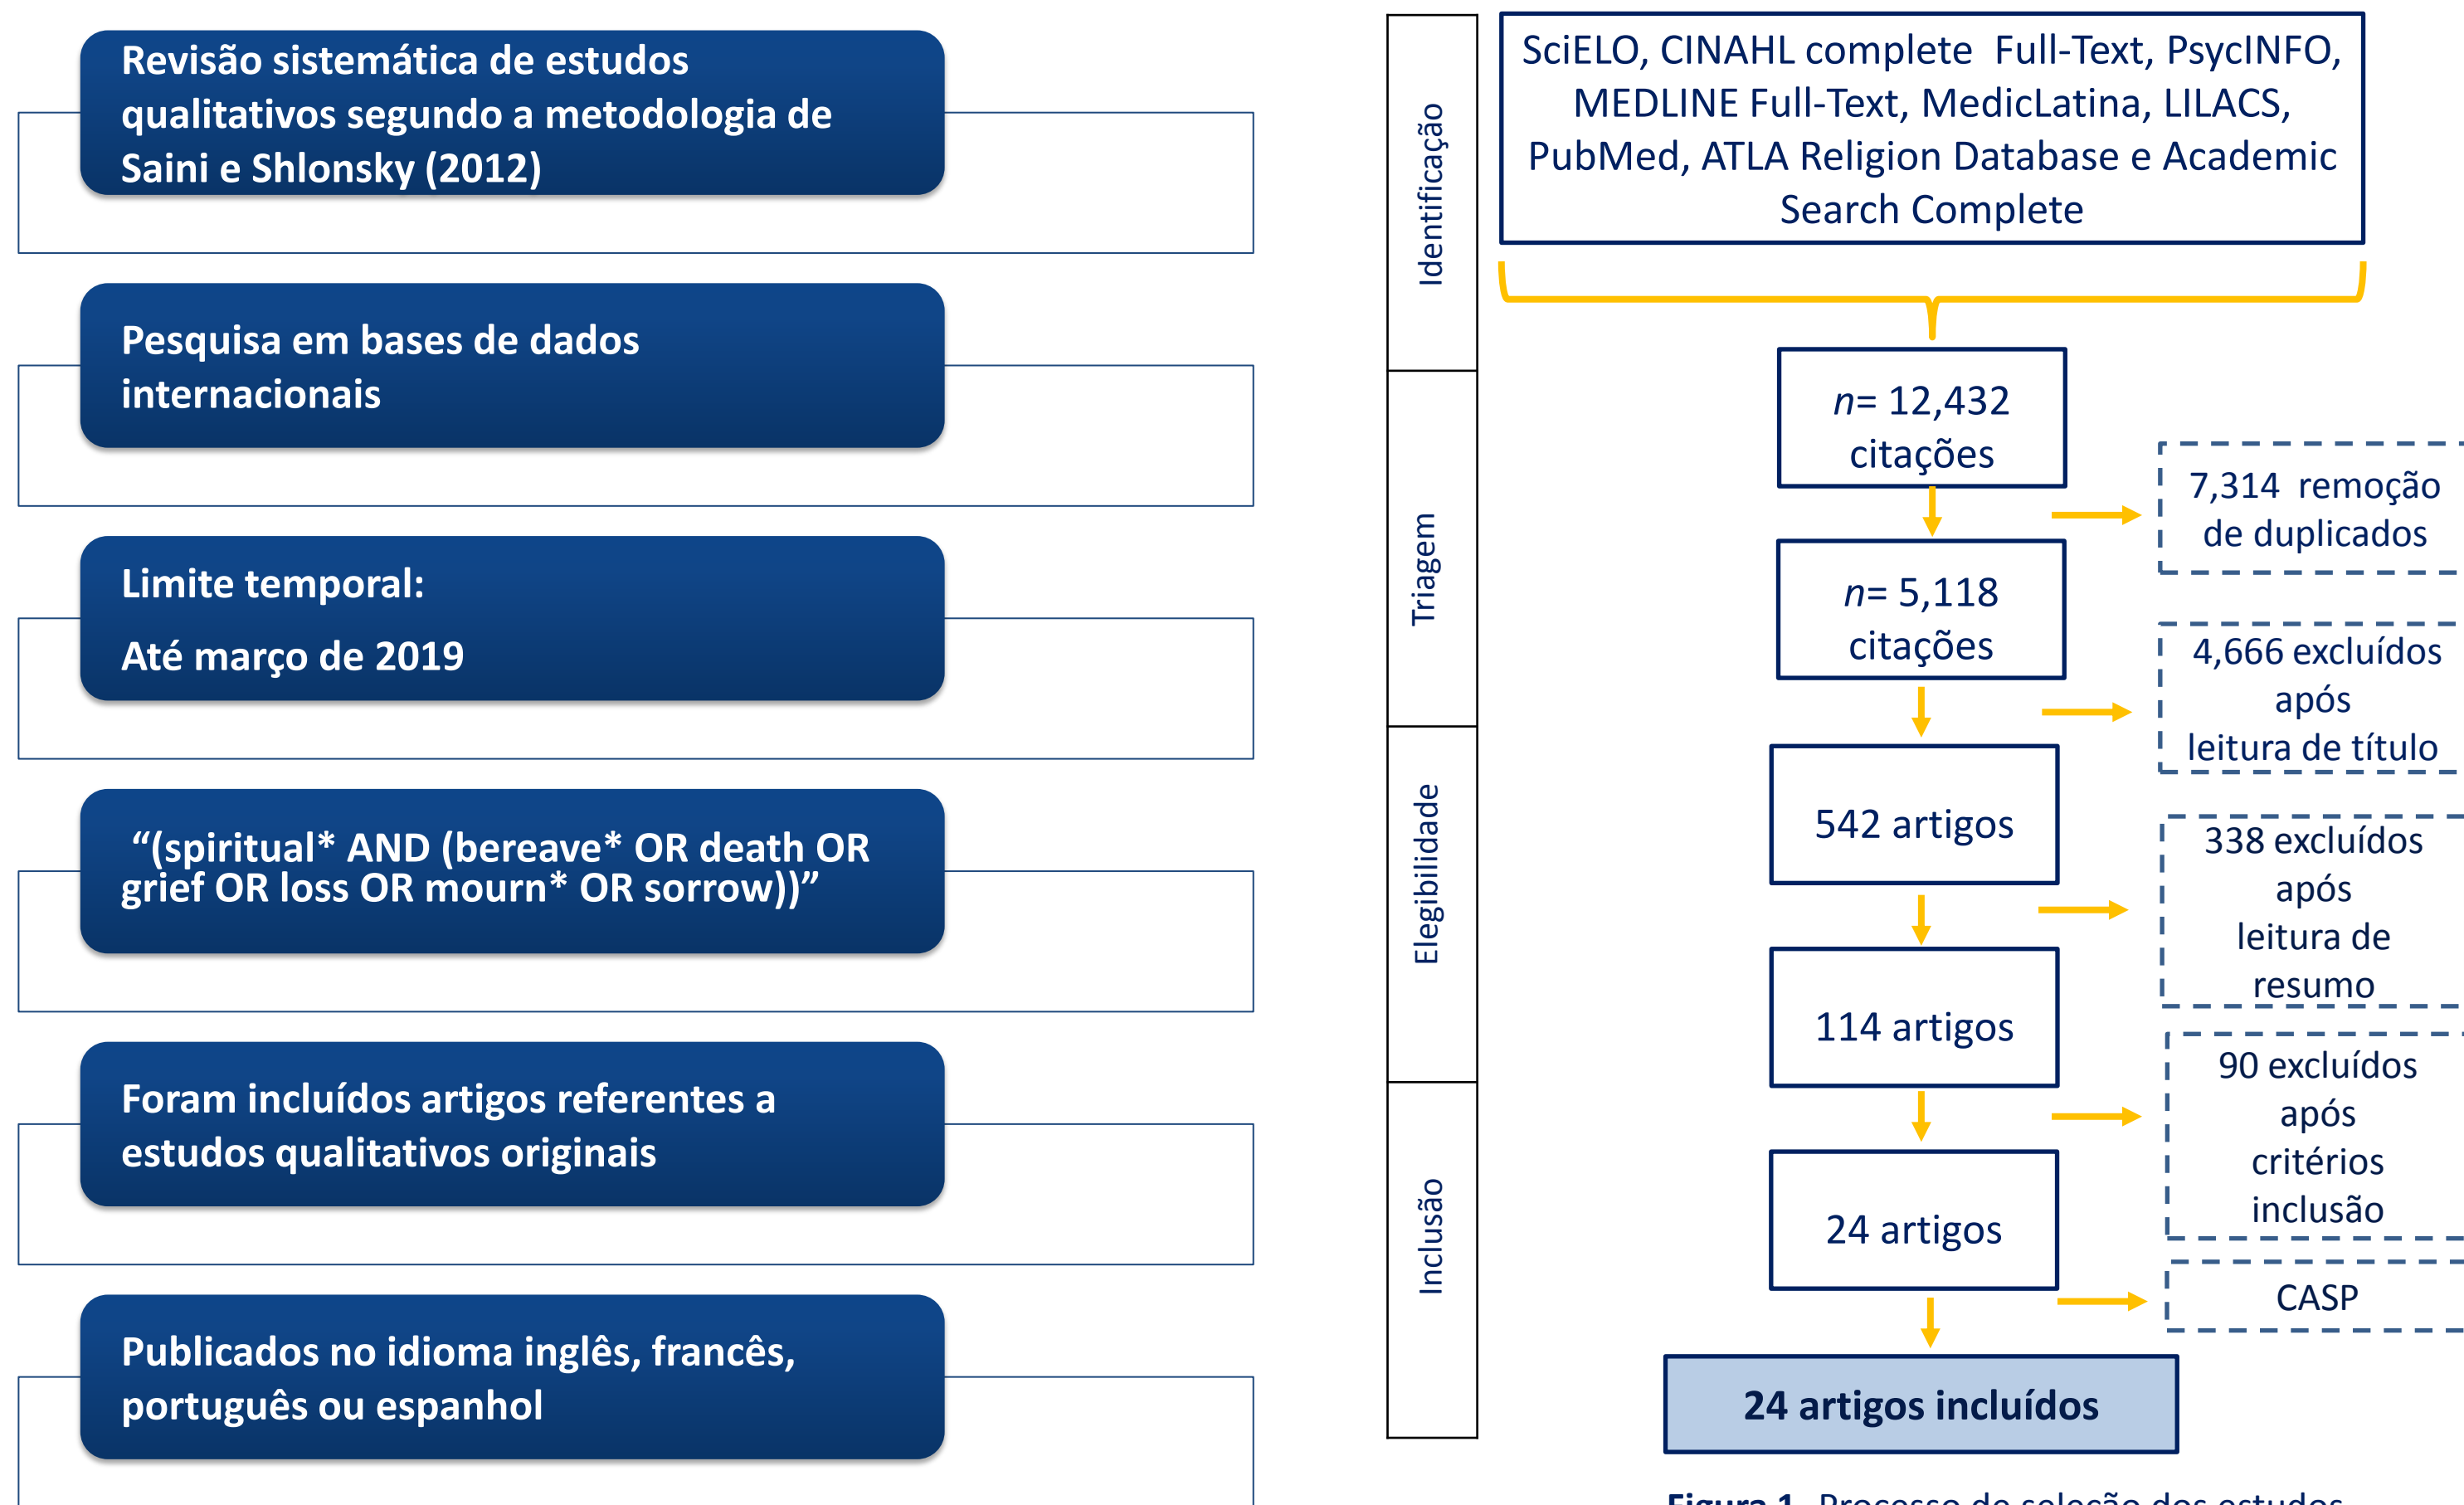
Revisão sistemática de estudos qualitativos segundo a metodologia de Saini e Shlonsky (2012)

Pesquisa em bases de dados internacionais

Limite temporal:

Até março de 2019

“(spiritual* AND (bereave* OR death OR grief OR loss OR mourn* OR sorrow))”

Foram incluídos artigos referentes a estudos qualitativos originais

Publicados no idioma inglês, francês, português ou espanhol

Identificação

Triagem

Elegibilidade

Inclusão

SciELO, CINAHL complete Full-Text, PsycINFO, MEDLINE Full-Text, MedicLatina, LILACS, PubMed, ATLA Religion Database e Academic Search Complete

$n$= 12,432 citações

7,314 remoção de duplicados

$n$= 5,118 citações

4,666 excluídos após leitura de título

542 artigos

338 excluídos após leitura de resumo

114 artigos

90 excluídos após critérios inclusão

24 artigos

CASP

24 artigos incluídos

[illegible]